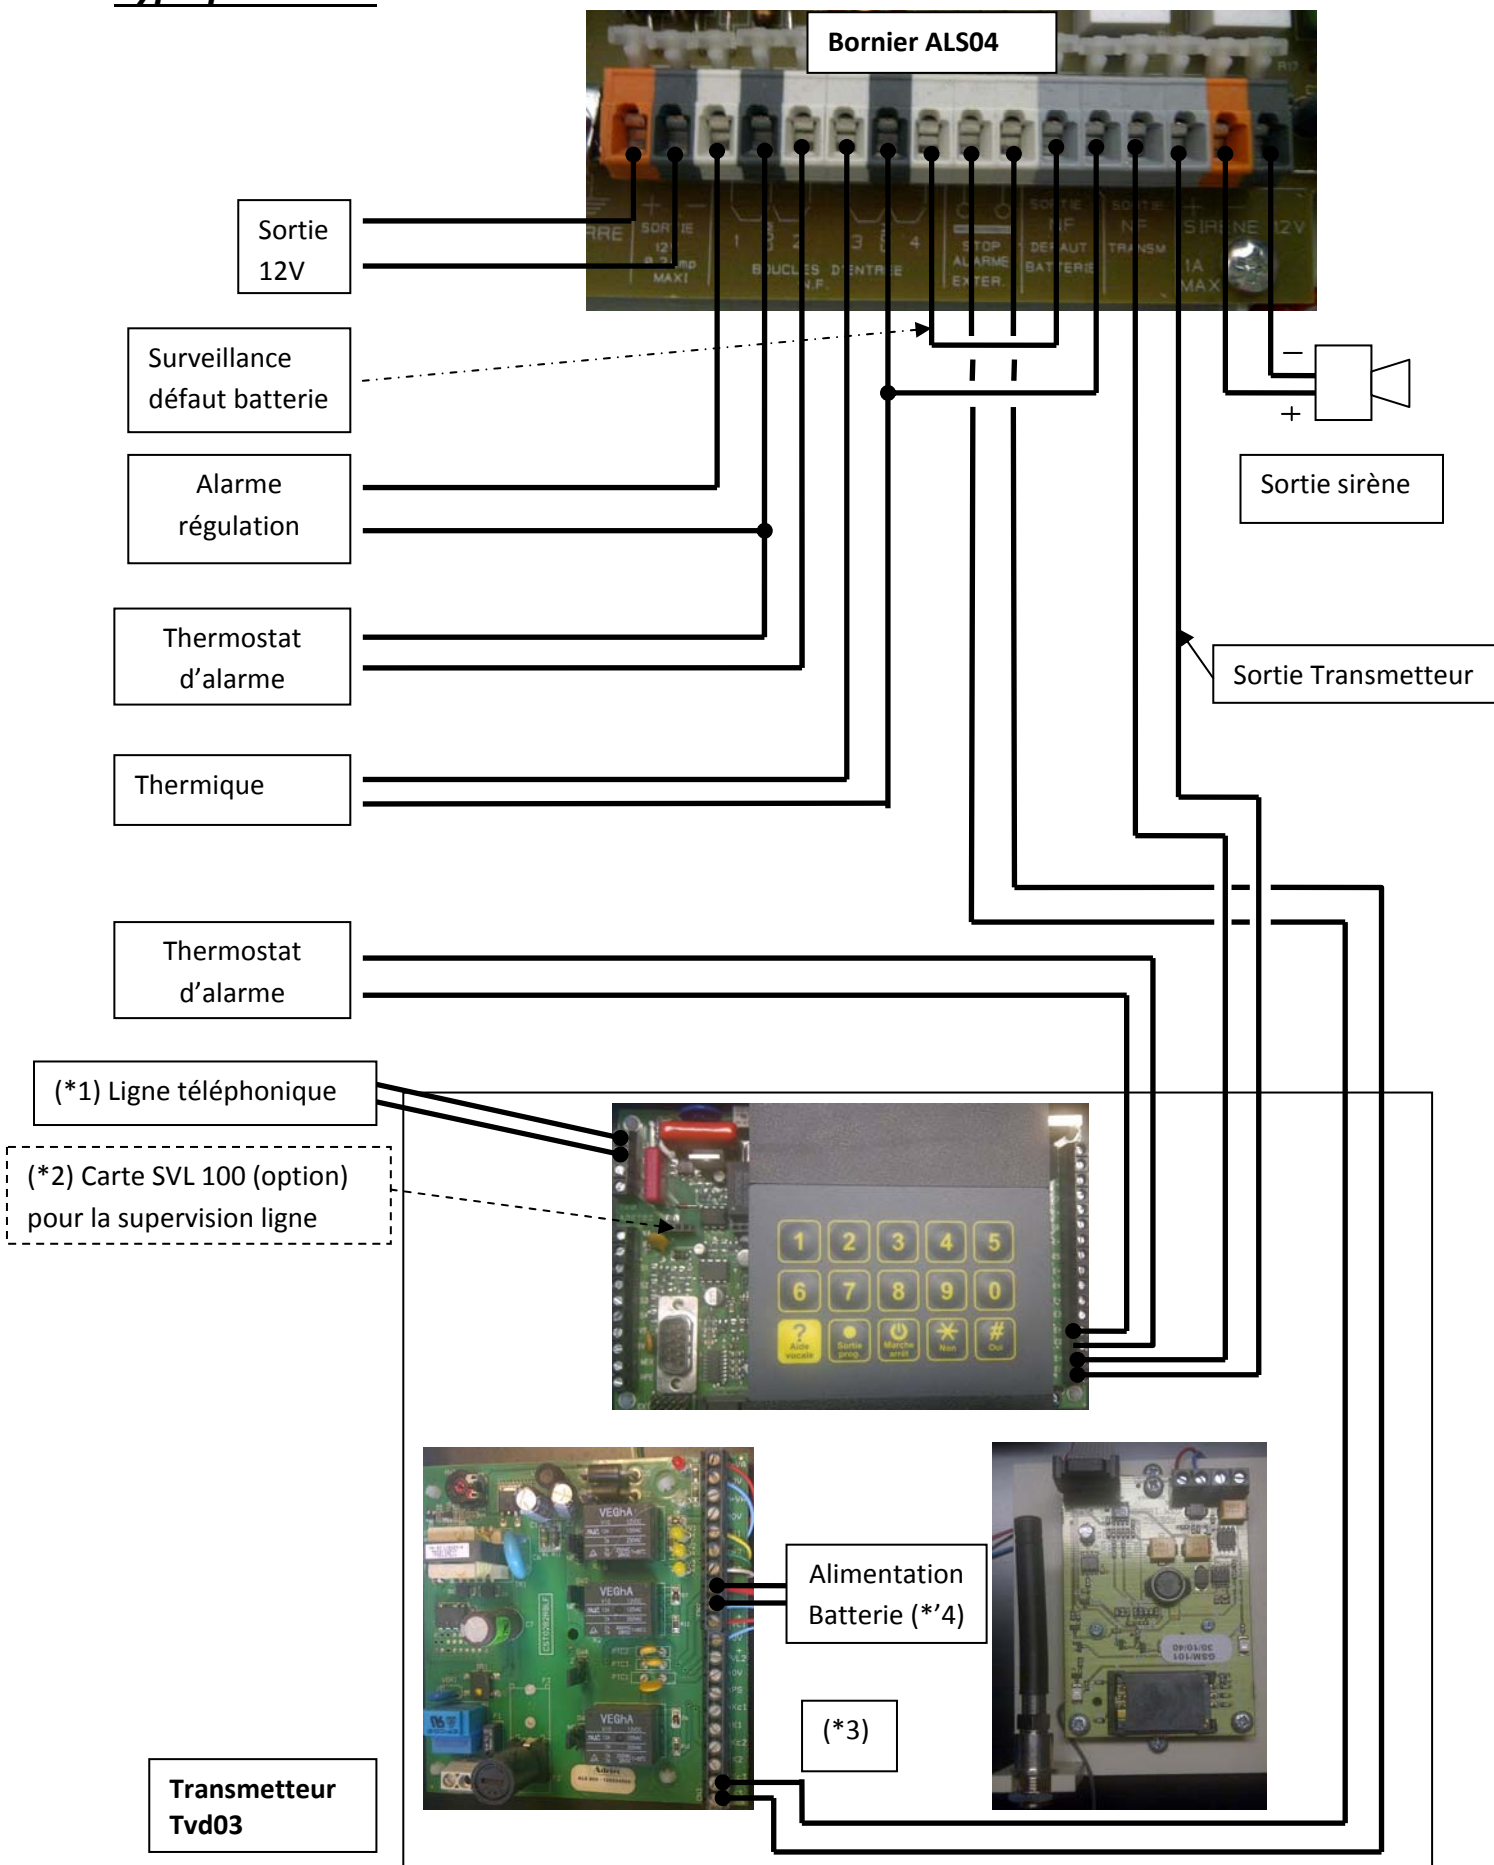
Bornier ALS04

Sortie 12V

Surveillance défaut batterie

Alarme régulation

Thermostat d'alarme

Thermique

Thermostat d'alarme

(*1) Ligne téléphonique

(*2) Carte SVL 100 (option) pour la supervision ligne

Sortie sirène

Sortie Transmetteur

−
+

1 2 3 4 5
6 7 8 9 0
?
*
#

Alimentation Batterie (*'4)

(*3)

VEGhA
VEGhA
VEGhA

Transmetteur Tvd03